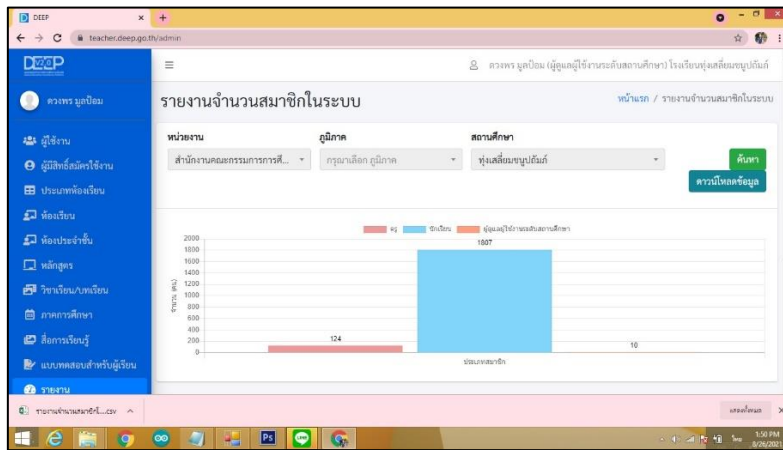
DEEP
teacher.deep.go.th/admin

DEEP

ดวงพร มูลป้อม

ผู้ใช้งาน
ผู้มีสิทธิ์สมัครใช้งาน
ประเภทห้องเรียน
ห้องเรียน
ห้องประจำชั้น
หลักสูตร
วิชาเรียน/บทเรียน
ภาคการศึกษา
สื่อการเรียนรู้
แบบทดสอบสำหรับผู้เรียน
รายงาน

ดวงพร มูลป้อม (ผู้ดูแลผู้ใช้งานระดับสถานศึกษา) โรงเรียนทุ่งเสลี่ยมชนูปถัมภ์

รายงานจำนวนสมาชิกในระบบ

หน้าแรก / รายงานจำนวนสมาชิกในระบบ

หน่วยงาน
สำนักงานคณะกรรมการการศึ...

ภูมิภาค
กรุณาเลือก ภูมิภาค

สถานศึกษา
ทุ่งเสลี่ยมชนูปถัมภ์

ค้นหา
ดาวน์โหลดข้อมูล

ครู นักเรียน ผู้ดูแลผู้ใช้งานระดับสถานศึกษา

2000
1800
1600
1400
1200
1000
800
600
400
200
0

จำนวน (คน)

124
1807
10

ประเภทสมาชิก

รายงานจำนวนสมาชิกใ....csv

แสดงทั้งหมด

1:50 PM
8/26/2021